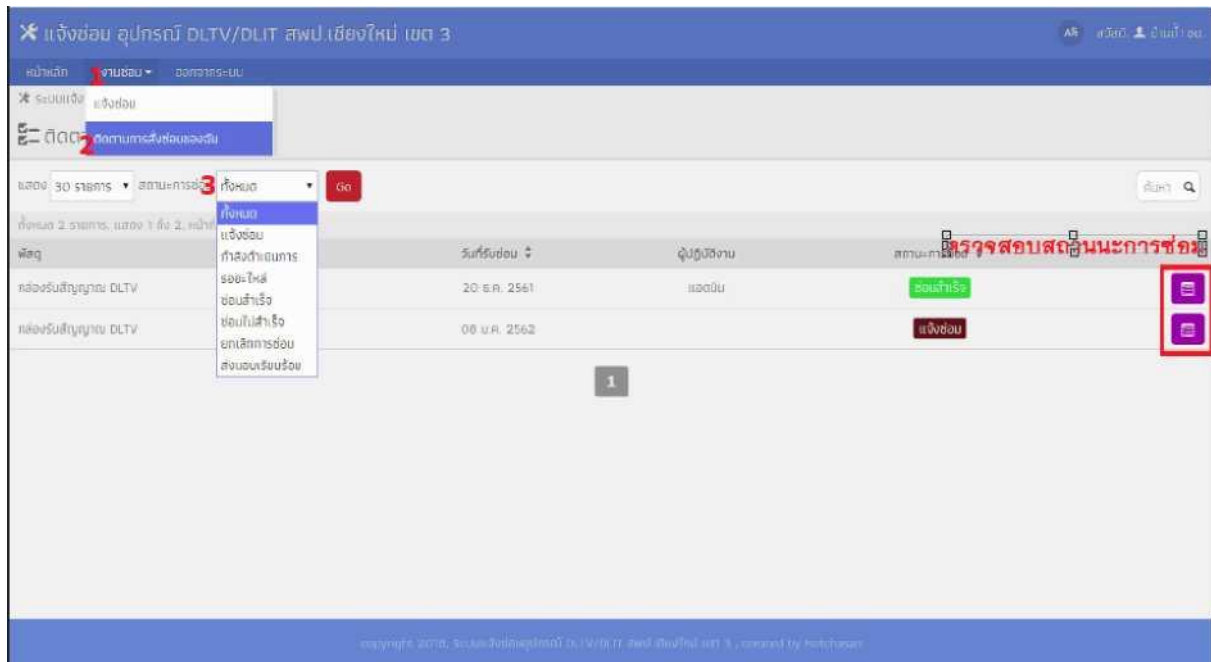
✕ แจ้งซ่อม อุปกรณ์ DLTV/DLIT สพป.เชียงใหม่ เขต 3

AN สวัสดี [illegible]

หน้าหลัก 1 งานซ่อม ▾ ออกจากระบบ

✕ ระบบแจ้ง แจ้งซ่อม

ติดต 2 ติดตามการสั่งซ่อมของฉัน

แสดง 30 รายการ ▾ สถานะการซ่ 3 ทั้งหมด ▾ Go

ค้นหา

ทั้งหมด 2 รายการ, แสดง 1 ถึง 2, หน้า

ทั้งหมด
แจ้งซ่อม
กำลังดำเนินการ
รออะไหล่
ซ่อมสำเร็จ
ซ่อมไม่สำเร็จ
ยกเลิกการซ่อม
ส่งมอบเรียบร้อย

ตรวจสอบสถานะการซ่อม

| พัสดุ | วันที่รับซ่อม ⇕ | ผู้ปฏิบัติงาน | สถานะการซ่อม | |
|---|---|---|---|---|
| กล่องรับสัญญาณ DLTV | 20 ธ.ค. 2561 | แอดมิน | ซ่อมสำเร็จ | |
| กล่องรับสัญญาณ DLTV | 08 ม.ค. 2562 | | แจ้งซ่อม | |

1

copyright 2018, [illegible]